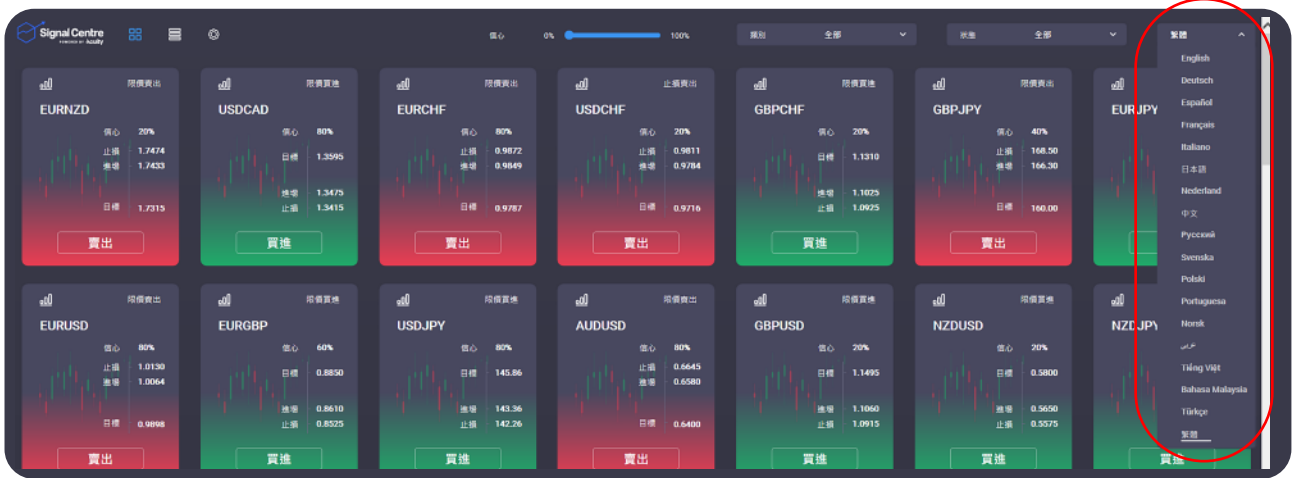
Signal Centre
POWERED BY Acuity

信心 0% 100%

類別 全部

狀態 全部

繁體

English
Deutsch
Español
Français
Italiano
日本語
Nederland
中文
Русский
Svenska
Polski
Portuguesa
Norsk
عربي
Tiếng Việt
Bahasa Malaysia
Türkçe
繁體

限價賣出
EURNZD
信心 20%
止損 1.7474
進場 1.7433
目標 1.7315
賣出

限價買進
USDCAD
信心 80%
目標 1.3595
進場 1.3475
止損 1.3415
買進

限價賣出
EURCHF
信心 80%
止損 0.9872
進場 0.9849
目標 0.9787
賣出

止損賣出
USDCHF
信心 20%
止損 0.9811
進場 0.9784
目標 0.9716
賣出

限價買進
GBPCHF
信心 20%
目標 1.1310
進場 1.1025
止損 1.0925
買進

限價賣出
GBPJPY
信心 40%
止損 168.50
進場 166.30
目標 160.00
賣出

EURJPY

限價賣出
EURUSD
信心 80%
止損 1.0130
進場 1.0064
目標 0.9898
賣出

限價買進
EURGBP
信心 60%
目標 0.8850
進場 0.8610
止損 0.8525
買進

限價買進
USDJPY
信心 80%
目標 145.86
進場 143.36
止損 142.26
買進

限價賣出
AUDUSD
信心 80%
止損 0.6645
進場 0.6580
目標 0.6400
賣出

限價買進
GBPUSD
信心 20%
目標 1.1495
進場 1.1060
止損 1.0915
買進

限價買進
NZDUSD
信心 20%
目標 0.5800
進場 0.5650
止損 0.5575
買進

NZDJPY
買進